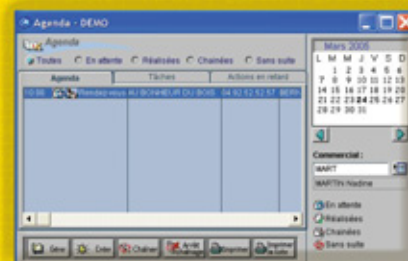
Agenda - DEMO

Agenda

Toutes En attente Réalisées Chainées Sans suite

Agenda Tâches Actions en retard

10:00 Rendez-vous AU BONHEUR DU BOIS 04 92 62 52 57 BERN

Mars 2005

| L | M | M | J | V | S | D |
|---|---|---|---|---|---|---|
|  | 1 | 2 | 3 | 4 | 5 | 6 |
| 7 | 8 | 9 | 10 | 11 | 12 | 13 |
| 14 | 15 | 16 | 17 | 18 | 19 | 20 |
| 21 | 22 | 23 | 24 | 25 | 26 | 27 |
| 28 | 29 | 30 | 31 |  |  |  |

Commercial :

MART

MARTIN Nadine

En attente

Réalisées

Chainées

Sans suite

Gérer Créer Chaîner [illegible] Imprimer Imprimer la liste